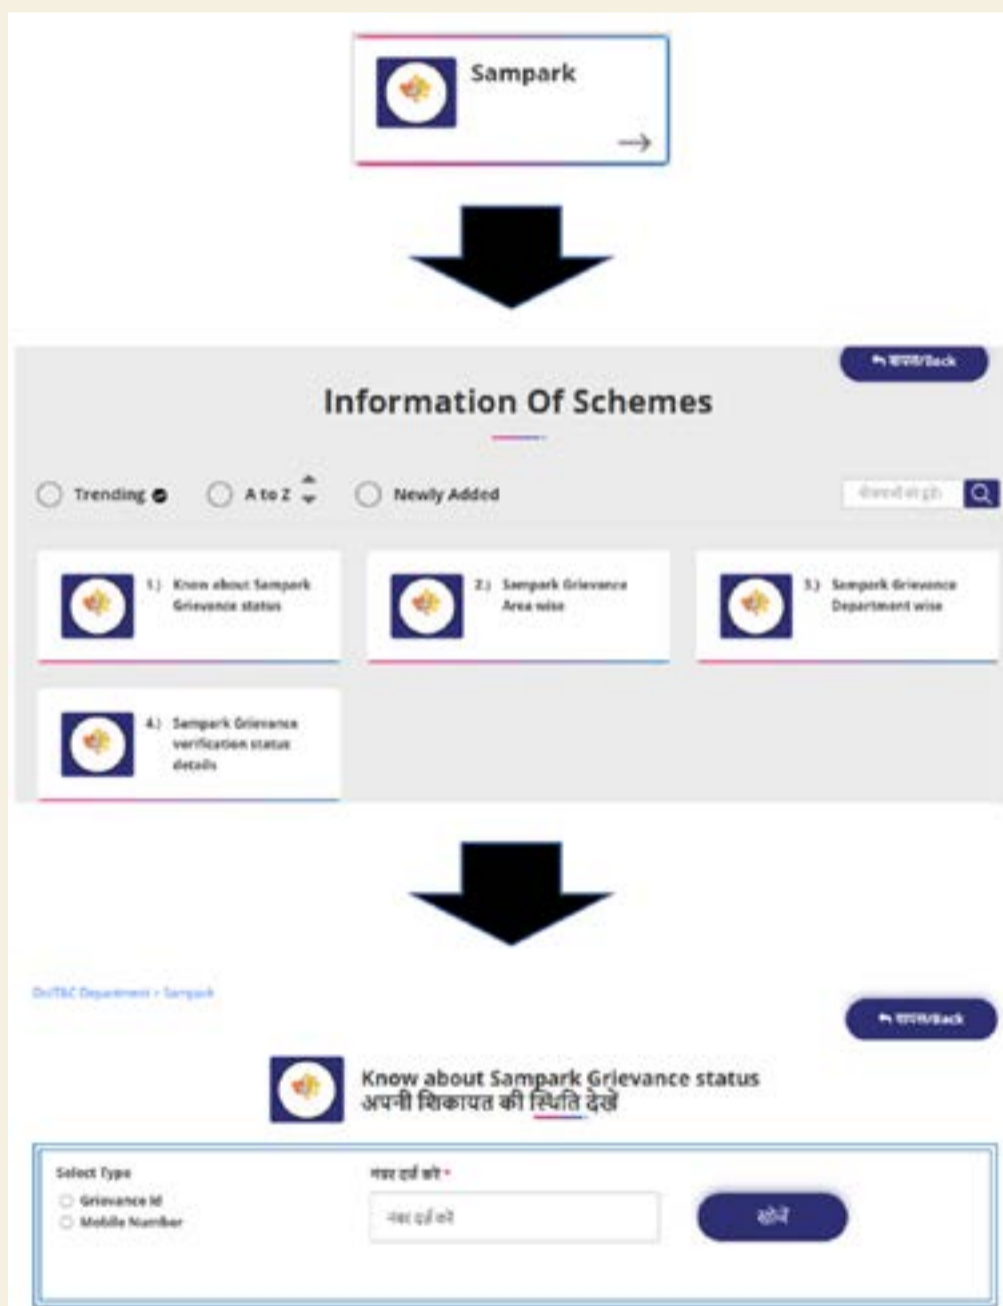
Sampark

→

वापस/Back

Information Of Schemes

Trending

A to Z

Newly Added

योजनाओं को ढूंढे

1.) Know about Sampark Grievance status

2.) Sampark Grievance Area wise

3.) Sampark Grievance Department wise

4.) Sampark Grievance verification status details

DoIT&C Department > Sampark

वापस/Back

Know about Sampark Grievance status
अपनी शिकायत की स्थिति देखें

Select Type

Grievance Id

Mobile Number

नंबर दर्ज करें *

नंबर दर्ज करें

खोजें